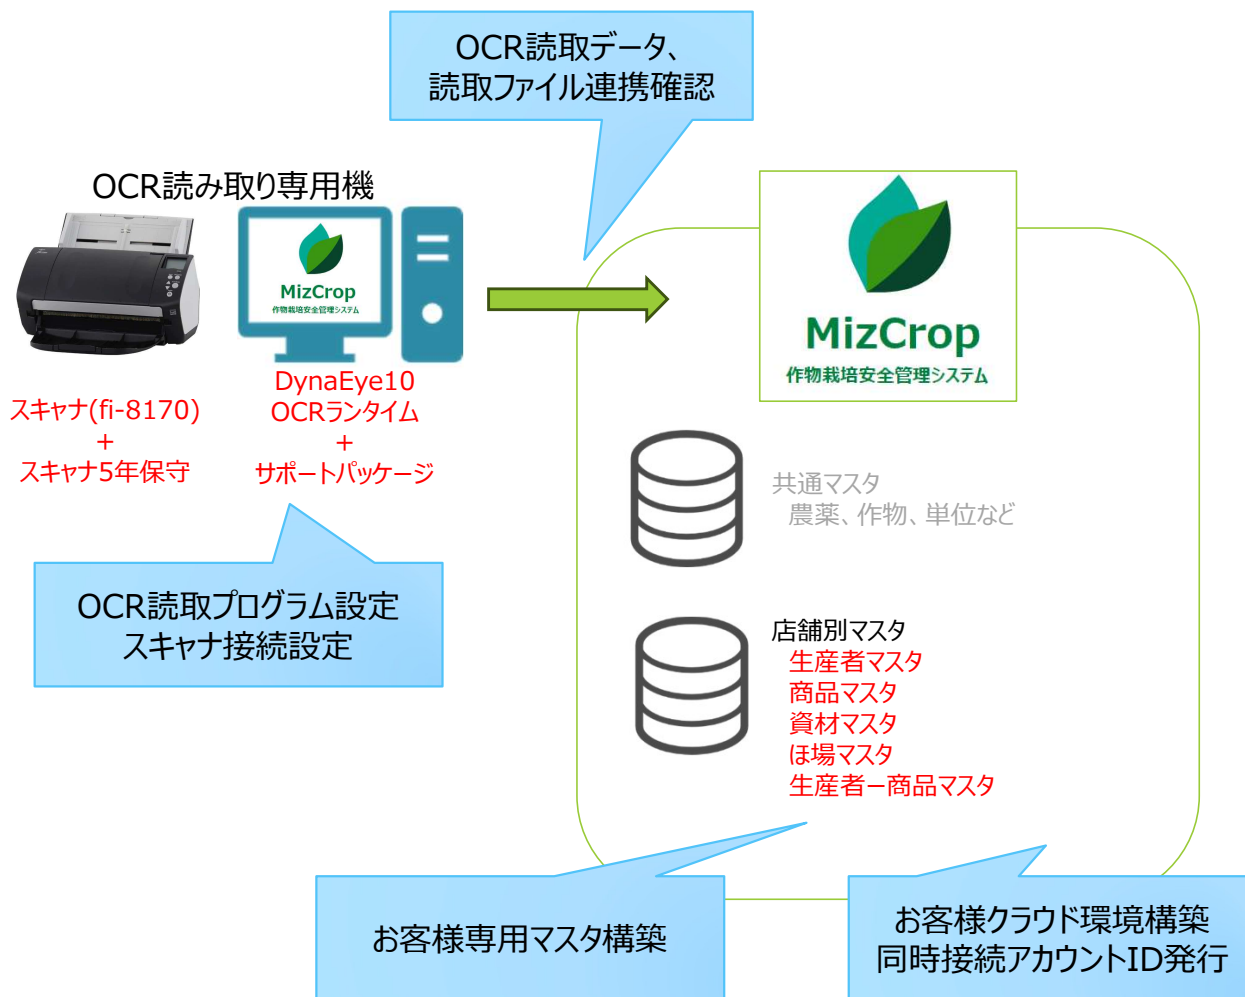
OCR読取データ、
読取ファイル連携確認

OCR読み取り専用機

MizCrop
作物栽培安全管理システム

スキャナ(fi-8170)
+
スキャナ5年保守

DynaEye10
OCRランタイム
+
サポートパッケージ

OCR読取プログラム設定
スキャナ接続設定

MizCrop
作物栽培安全管理システム

共通マスタ
農薬、作物、単位など

店舗別マスタ
生産者マスタ
商品マスタ
資材マスタ
ほ場マスタ
生産者ー商品マスタ

お客様専用マスタ構築

お客様クラウド環境構築
同時接続アカウントID発行